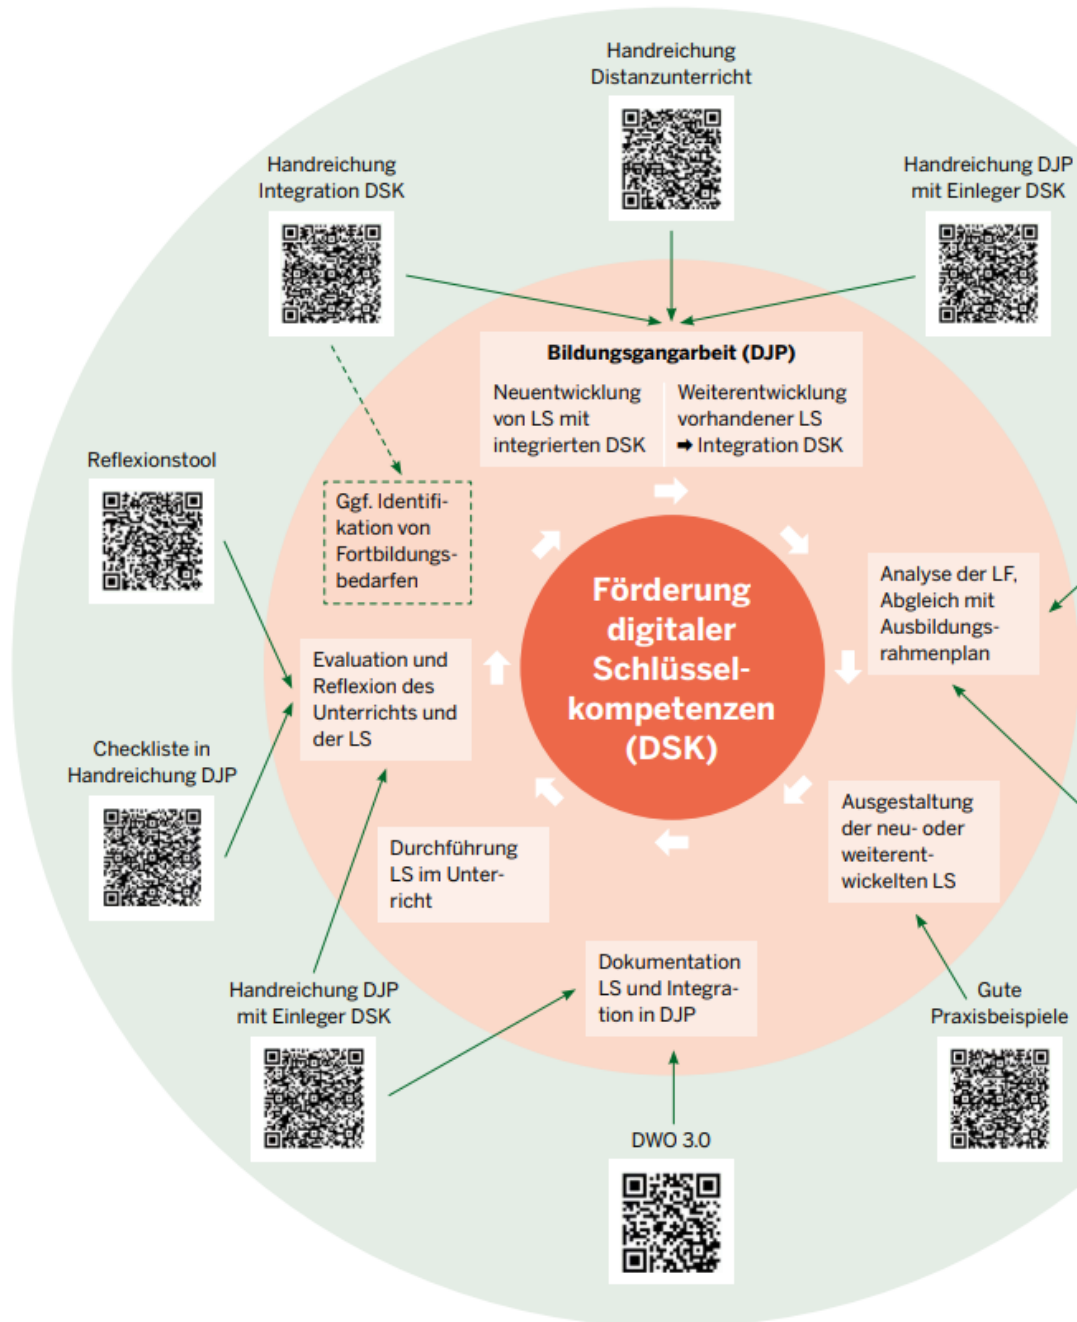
Handreichung Distanzunterricht

Handreichung Integration DSK

Handreichung DJP mit Einleger DSK

Bildungsgangarbeit (DJP)

Neuentwicklung von LS mit integrierten DSK

Weiterentwicklung vorhandener LS ➡ Integration DSK

Reflexionstool

Ggf. Identifikation von Fortbildungsbedarfen

Förderung digitaler Schlüsselkompetenzen (DSK)

Analyse der LF, Abgleich mit Ausbildungsrahmenplan

Evaluation und Reflexion des Unterrichts und der LS

Checkliste in Handreichung DJP

Durchführung LS im Unterricht

Ausgestaltung der neu- oder weiterentwickelten LS

Dokumentation LS und Integration in DJP

Handreichung DJP mit Einleger DSK

Gute Praxisbeispiele

DWO 3.0